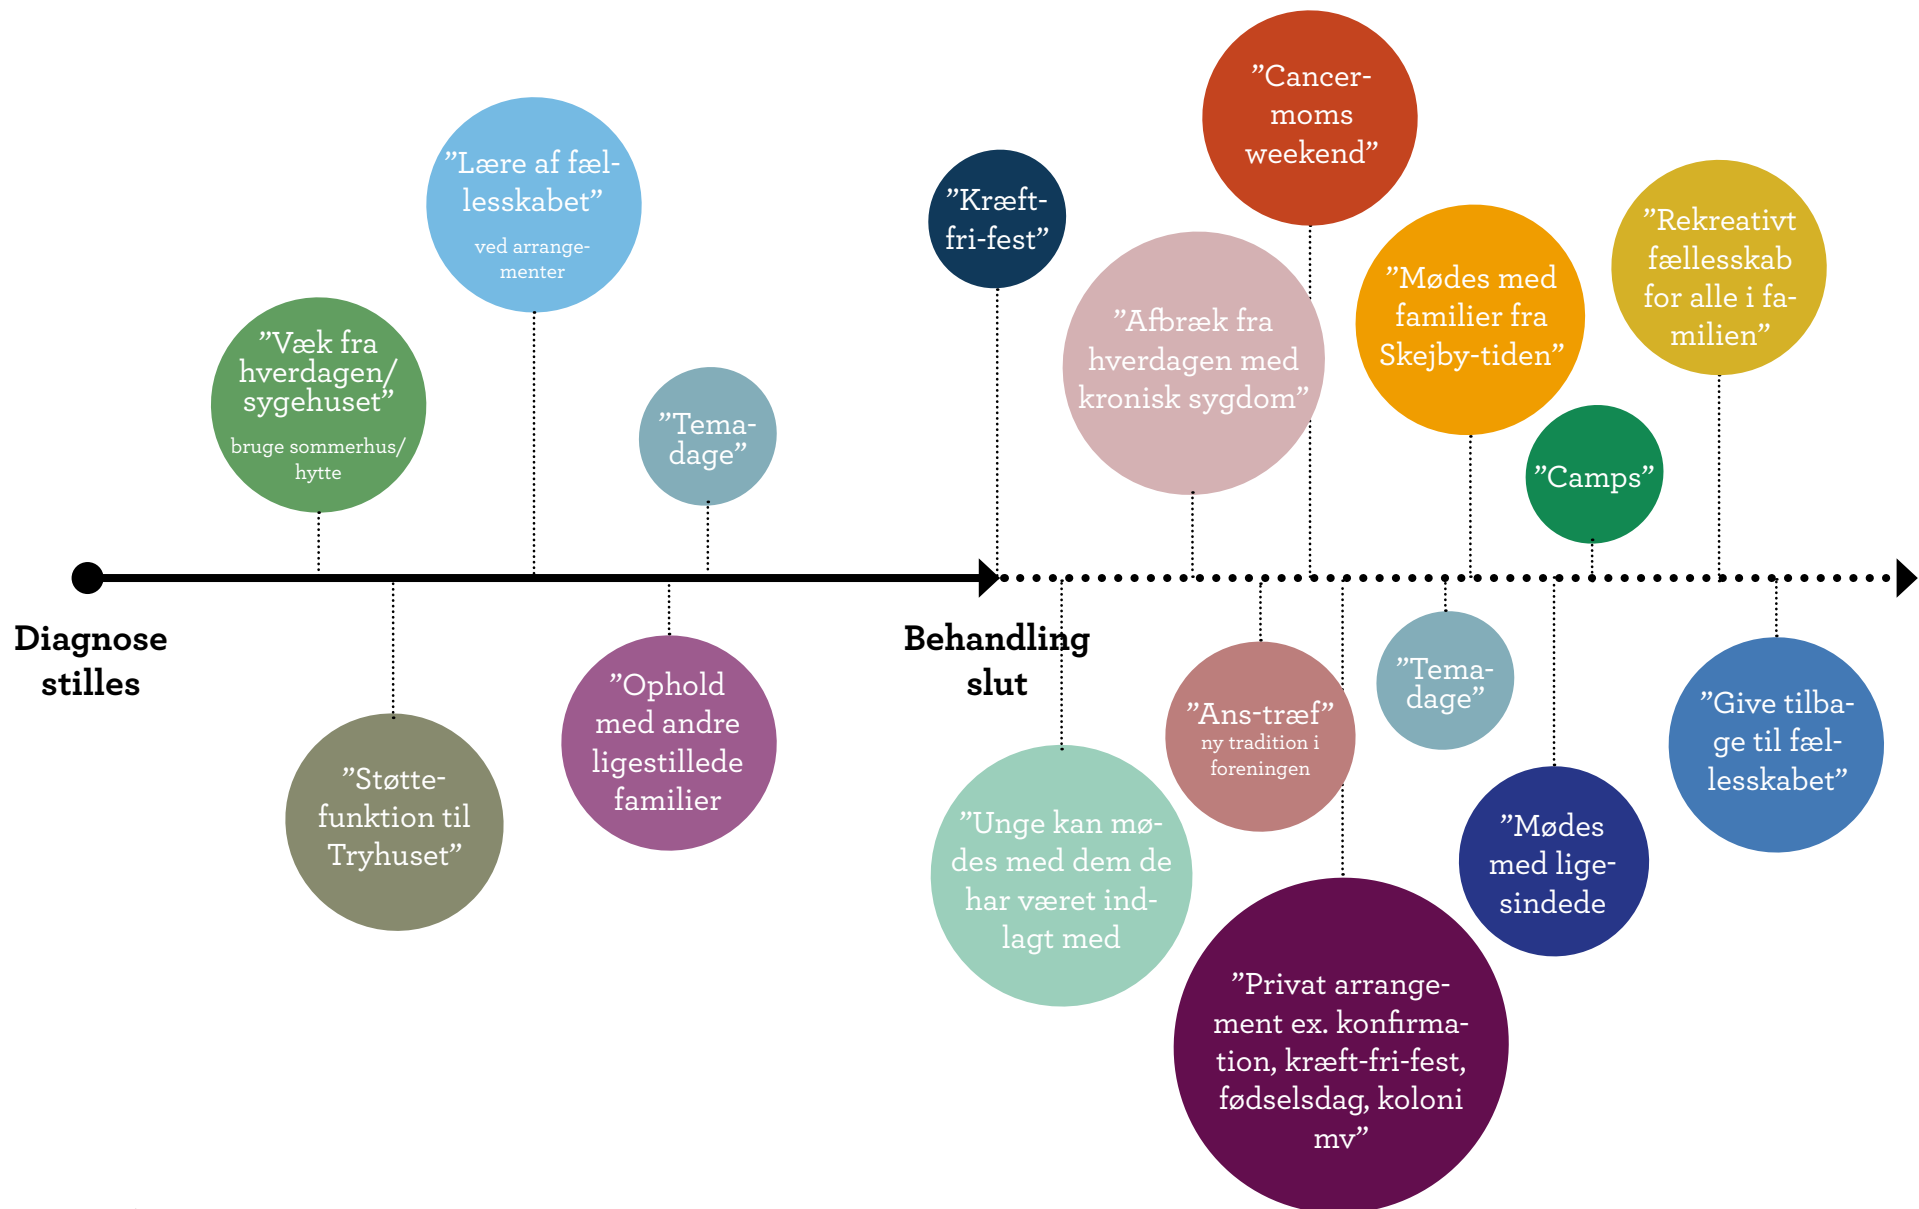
”Lære af fællesskabet”
ved arrangementer

”Cancermoms weekend”

”Kræft-fri-fest”

”Rekreativt fællesskab for alle i familien”

”Afbræk fra hverdagen med kronisk sygdom”

”Mødes med familier fra Skejby-tiden”

”Væk fra hverdagen/ sygehuset”
bruge sommerhus/ hytte

”Temadage”

”Camps”

Diagnose stilles

Behandling slut

”Støttefunktion til Tryhuset”

”Ophold med andre ligestillede familier”

”Unge kan mødes med dem de har været indlagt med

”Ans-træf”
ny tradition i foreningen

”Temadage”

”Give tilbage til fællesskabet”

”Mødes med ligesindede

”Privat arrangement ex. konfirmation, kræft-fri-fest, fødselsdag, koloni mv”